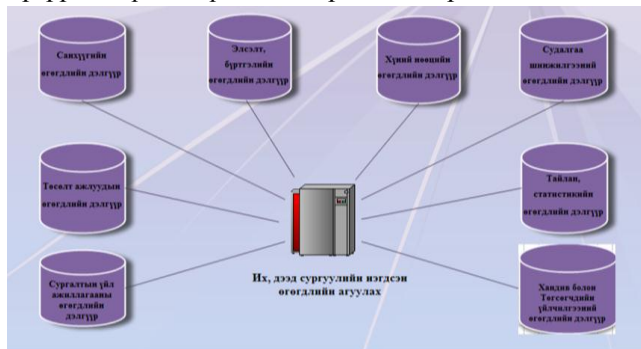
Санхүүгийн өгөгдлийн дэлгүүр

Элсэлт, бүртгэлийн өгөгдлийн дэлгүүр

Хүний нөөцийн өгөгдлийн дэлгүүр

Судалгаа шинжилгээний өгөгдлийн дэлгүүр

Төсөлт ажлуудын өгөгдлийн дэлгүүр

Тайлан, статистикийн өгөгдлийн дэлгүүр

Сургалтын үйл ажиллагааны өгөгдлийн дэлгүүр

Их, дээд сургуулийн нэгдсэн өгөгдлийн агуулах

Хандив болон Төгсөгчдийн үйлчилгээний өгөгдлийн дэлгүүр